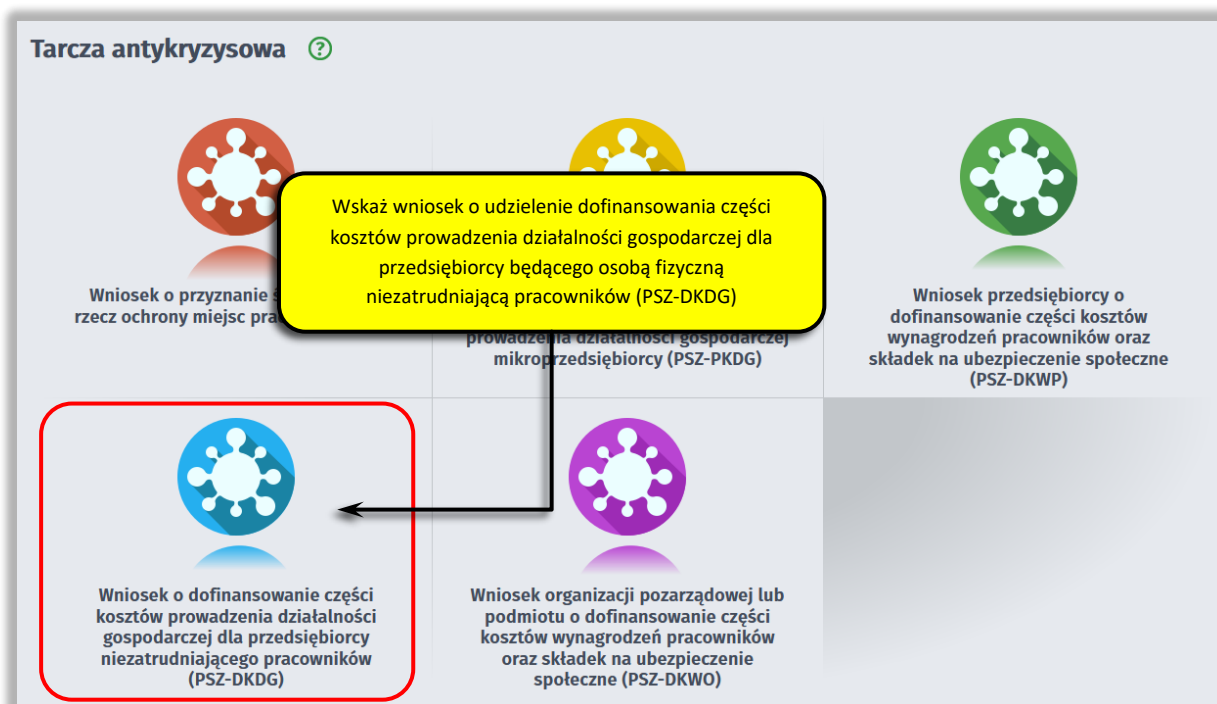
Tarcza antykryzysowa ?

Wskaż wniosek o udzielenie dofinansowania części kosztów prowadzenia działalności gospodarczej dla przedsiębiorcy będącego osobą fizyczną niezatrudniającą pracowników (PSZ-DKDG)

Wniosek o przyznanie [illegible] rzecz ochrony miejsc pra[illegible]

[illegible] prowadzenia działalności gospodarczej mikroprzedsiębiorcy (PSZ-PKDG)

Wniosek przedsiębiorcy o dofinansowanie części kosztów wynagrodzeń pracowników oraz składek na ubezpieczenie społeczne (PSZ-DKWP)

Wniosek o dofinansowanie części kosztów prowadzenia działalności gospodarczej dla przedsiębiorcy niezatrudniającego pracowników (PSZ-DKDG)

Wniosek organizacji pozarządowej lub podmiotu o dofinansowanie części kosztów wynagrodzeń pracowników oraz składek na ubezpieczenie społeczne (PSZ-DKWO)